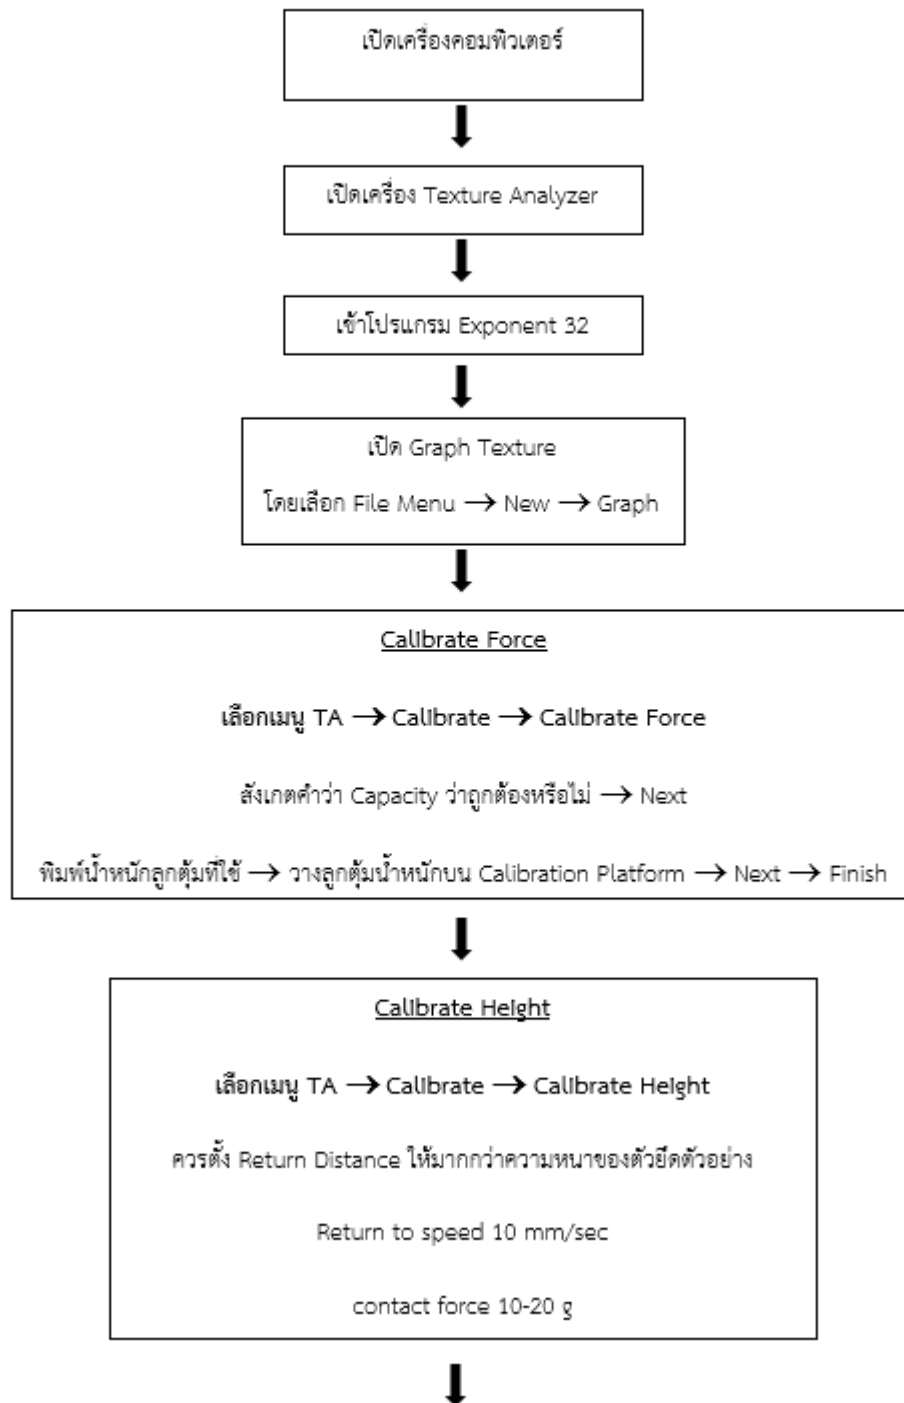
เปิดเครื่องคอมพิวเตอร์

เปิดเครื่อง Texture Analyzer

เข้าโปรแกรม Exponent 32

เปิด Graph Texture

โดยเลือก File Menu → New → Graph

Calibrate Force

เลือกเมนู TA → Calibrate → Calibrate Force

สังเกตคำว่า Capacity ว่าถูกต้องหรือไม่ → Next

พิมพ์น้ำหนักลูกตุ้มที่ใช้ → วางลูกตุ้มน้ำหนักบน Calibration Platform → Next → Finish

Calibrate Height

เลือกเมนู TA → Calibrate → Calibrate Height

ควรตั้ง Return Distance ให้มากกว่าความหนาของตัวยึดตัวอย่าง

Return to speed 10 mm/sec

contact force 10-20 g